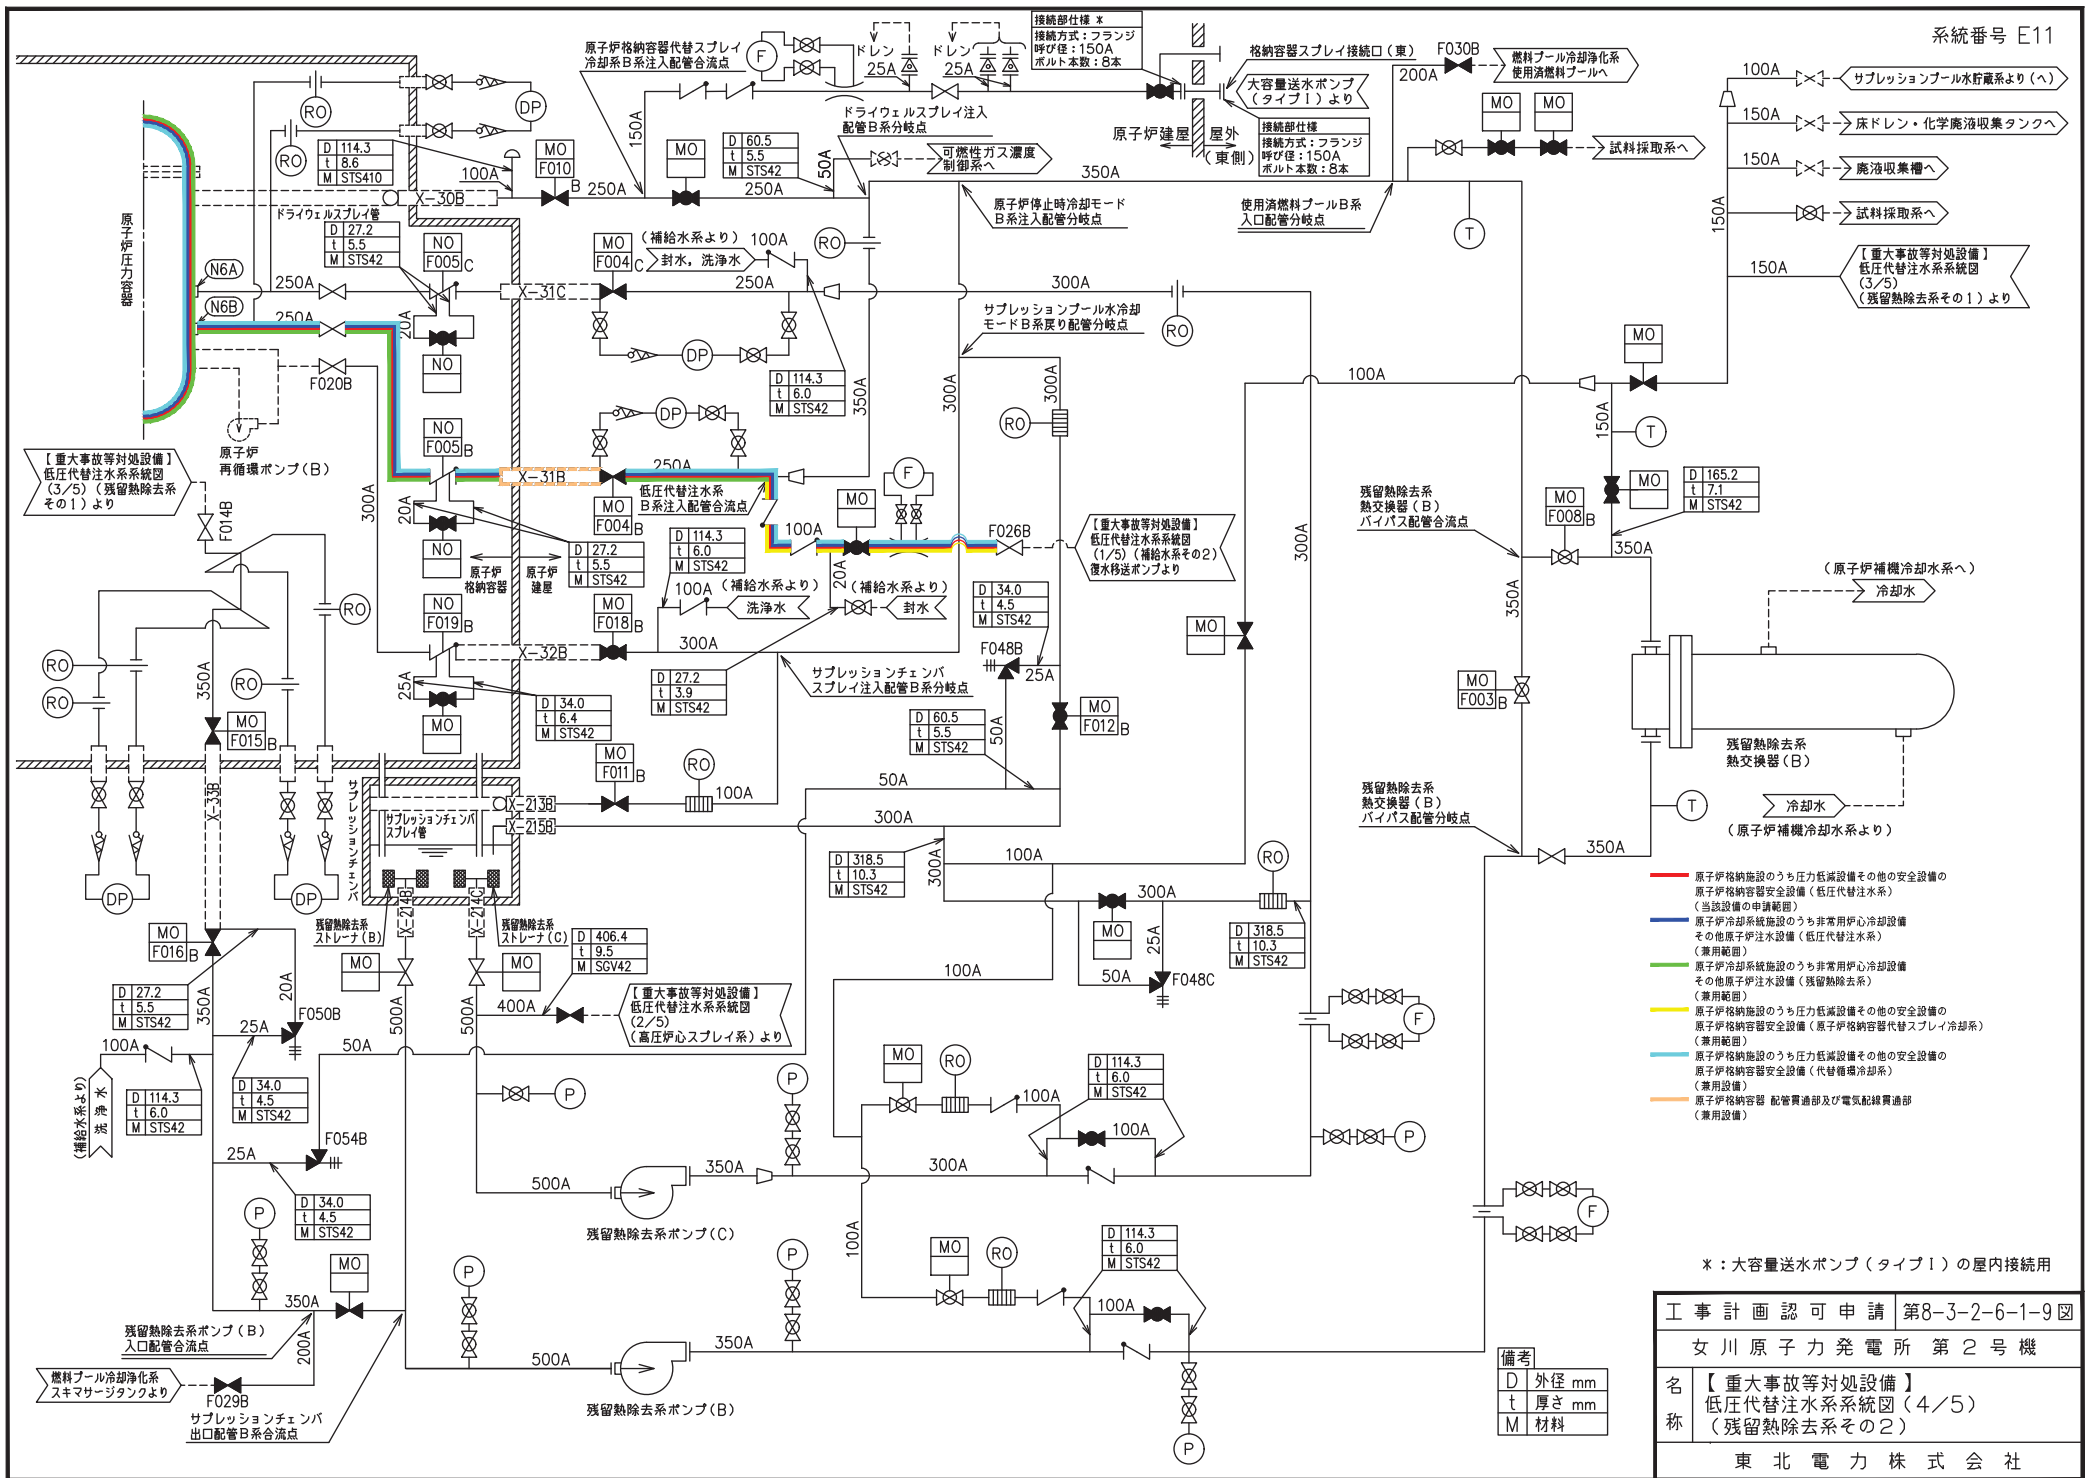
系統番号 E11

原子炉格納容器代替スプレイ冷却系B系注入配管合流点

ドレン 25A

ドレン 25A

接続部仕様 ＊
接続方式：フランジ
呼び径：150A
ボルト本数：8本

格納容器スプレイ接続口（東）

F030B

燃料プール冷却浄化系使用済燃料プールへ

200A

大容量送水ポンプ（タイプⅠ）より

原子炉建屋

屋外（東側）

接続部仕様
接続方式：フランジ
呼び径：150A
ボルト本数：8本

100A サプレッションプール水貯蔵系より（へ）

150A 床ドレン・化学廃液収集タンクへ

150A 廃液収集槽へ

150A 試料採取系へ

試料採取系へ

【重大事故等対処設備】
低圧代替注水系系統図
(3/5)
（残留熱除去系その1）より

150A

ドライウェルスプレイ注入配管B系分岐点

可燃性ガス濃度制御系へ

RO

RO

DP

| D | 114.3 |
|---|---|
| t | 8.6 |
| M | STS410 |

100A

MO F010 B

250A

150A

| D | 60.5 |
|---|---|
| t | 5.5 |
| M | STS42 |

MO

50A

250A

350A

X-30B

ドライウェルスプレイ管

| D | 27.2 |
|---|---|
| t | 5.5 |
| M | STS42 |

NO F005 C

原子炉圧力容器

N6A

N6B

250A

250A

20A

NO

F020B

原子炉停止時冷却モードB系注入配管分岐点

使用済燃料プールB系入口配管分岐点

T

MO F004 C

（補給水系より） 100A

封水，洗浄水

RO

250A

300A

X-31C

DP

サプレッションプール水冷却モードB系戻り配管分岐点

RO

| D | 114.3 |
|---|---|
| t | 6.0 |
| M | STS42 |

350A

300A

300A

RO

100A

MO

MO

150A

T

【重大事故等対処設備】
低圧代替注水系系統図
(3/5)（残留熱除去系その1）より

原子炉再循環ポンプ(B)

NO F005 B

DP

250A

X-31B

MO F004 B

低圧代替注水系B系注入配管合流点

F

MO

100A

F026B

【重大事故等対処設備】
低圧代替注水系系統図
(1/5)（補給水系その2）
復水移送ポンプより

F014B

300A

20A

NO

原子炉格納容器

原子炉建屋

| D | 27.2 |
|---|---|
| t | 5.5 |
| M | STS42 |

| D | 114.3 |
|---|---|
| t | 6.0 |
| M | STS42 |

100A （補給水系より） 洗浄水

20A

（補給水系より） 封水

| D | 34.0 |
|---|---|
| t | 4.5 |
| M | STS42 |

残留熱除去系熱交換器(B)バイパス配管合流点

MO F008 B

MO

| D | 165.2 |
|---|---|
| t | 7.1 |
| M | STS42 |

350A

（原子炉補機冷却水系へ） 冷却水

300A

350A

RO

NO F019 B

MO F018 B

300A

X-32B

サプレッションチェンバスプレイ注入配管B系分岐点

F048B

25A

MO

RO

RO

RO

350A

MO F015 B

25A

MO

| D | 34.0 |
|---|---|
| t | 6.4 |
| M | STS42 |

| D | 27.2 |
|---|---|
| t | 3.9 |
| M | STS42 |

| D | 60.5 |
|---|---|
| t | 5.5 |
| M | STS42 |

50A

MO F012 B

MO F003 B

残留熱除去系熱交換器(B)

MO F011 B

RO

100A

50A

X-33B

サプレッションチェンバ

サプレッションチェンバスプレイ管

X-213B

X-215B

300A

残留熱除去系熱交換器(B)バイパス配管分岐点

T

冷却水
（原子炉補機冷却水系より）

DP

DP

| D | 318.5 |
|---|---|
| t | 10.3 |
| M | STS42 |

300A

100A

RO

350A

MO F016 B

残留熱除去系ストレーナ(B)

X-214B

X-214C

残留熱除去系ストレーナ(C)

| D | 406.4 |
|---|---|
| t | 9.5 |
| M | SGV42 |

MO

MO

300A

MO

25A

| D | 318.5 |
|---|---|
| t | 10.3 |
| M | STS42 |

50A

F048C

100A

| D | 27.2 |
|---|---|
| t | 5.5 |
| M | STS42 |

350A

20A

F050B

25A

500A

500A

400A

【重大事故等対処設備】
低圧代替注水系系統図
(2/5)
（高圧炉心スプレイ系）より

50A

100A

（補給水系より）洗浄水

| D | 114.3 |
|---|---|
| t | 6.0 |
| M | STS42 |

| D | 34.0 |
|---|---|
| t | 4.5 |
| M | STS42 |

F054B

25A

P

P

MO

RO

100A

| D | 114.3 |
|---|---|
| t | 6.0 |
| M | STS42 |

100A

F

P

F

| D | 34.0 |
|---|---|
| t | 4.5 |
| M | STS42 |

P

500A

350A

300A

残留熱除去系ポンプ(C)

F

100A

MO

RO

| D | 114.3 |
|---|---|
| t | 6.0 |
| M | STS42 |

P

P

MO

350A

残留熱除去系ポンプ(B)入口配管合流点

200A

燃料プール冷却浄化系スキマサージタンクより

F029B

サプレッションチェンバ出口配管B系合流点

500A

350A

100A

残留熱除去系ポンプ(B)

P

原子炉格納施設のうち圧力低減設備その他の安全設備の原子炉格納容器安全設備（低圧代替注水系）（当該設備の申請範囲）
原子炉冷却系統施設のうち非常用炉心冷却設備その他原子炉注水設備（低圧代替注水系）（兼用範囲）
原子炉冷却系統施設のうち非常用炉心冷却設備その他原子炉注水設備（残留熱除去系）（兼用範囲）
原子炉格納施設のうち圧力低減設備その他の安全設備の原子炉格納容器安全設備（原子炉格納容器代替スプレイ冷却系）（兼用範囲）
原子炉格納施設のうち圧力低減設備その他の安全設備の原子炉格納容器安全設備（代替循環冷却系）（兼用設備）
原子炉格納容器 配管貫通部及び電気配線貫通部（兼用設備）

＊：大容量送水ポンプ（タイプⅠ）の屋内接続用

備考
| D | 外径 mm |
|---|---|
| t | 厚さ mm |
| M | 材料 |

工事計画認可申請 第8-3-2-6-1-9図
女川原子力発電所 第2号機
名称 【重大事故等対処設備】
低圧代替注水系系統図（4/5）
（残留熱除去系その2）
東北電力株式会社